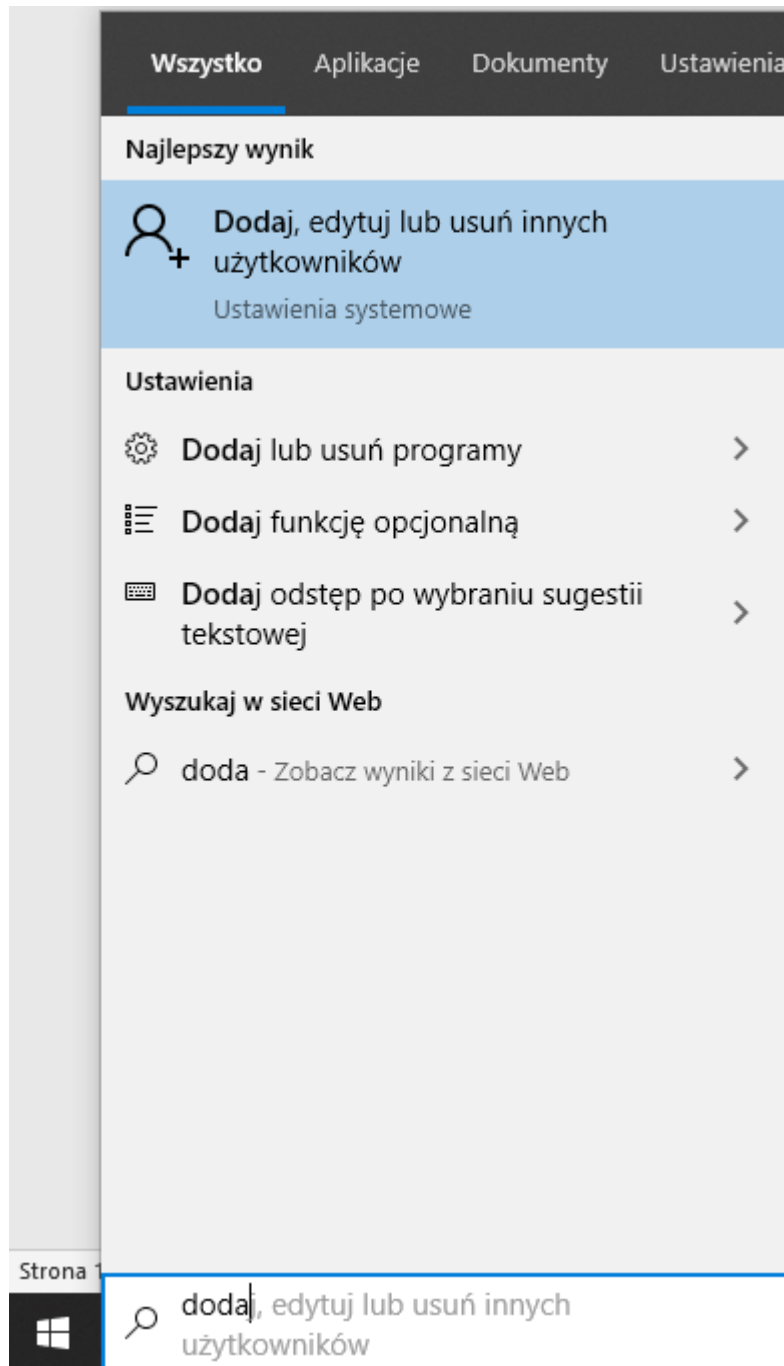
Wszystko Aplikacje Dokumenty Ustawienia

Najlepszy wynik

Dodaj, edytuj lub usuń innych użytkowników

Ustawienia systemowe

Ustawienia

Dodaj lub usuń programy

Dodaj funkcję opcjonalną

Dodaj odstęp po wybraniu sugestii tekstowej

Wyszukaj w sieci Web

doda - Zobacz wyniki z sieci Web

Strona 1

dodaj, edytuj lub usuń innych użytkowników